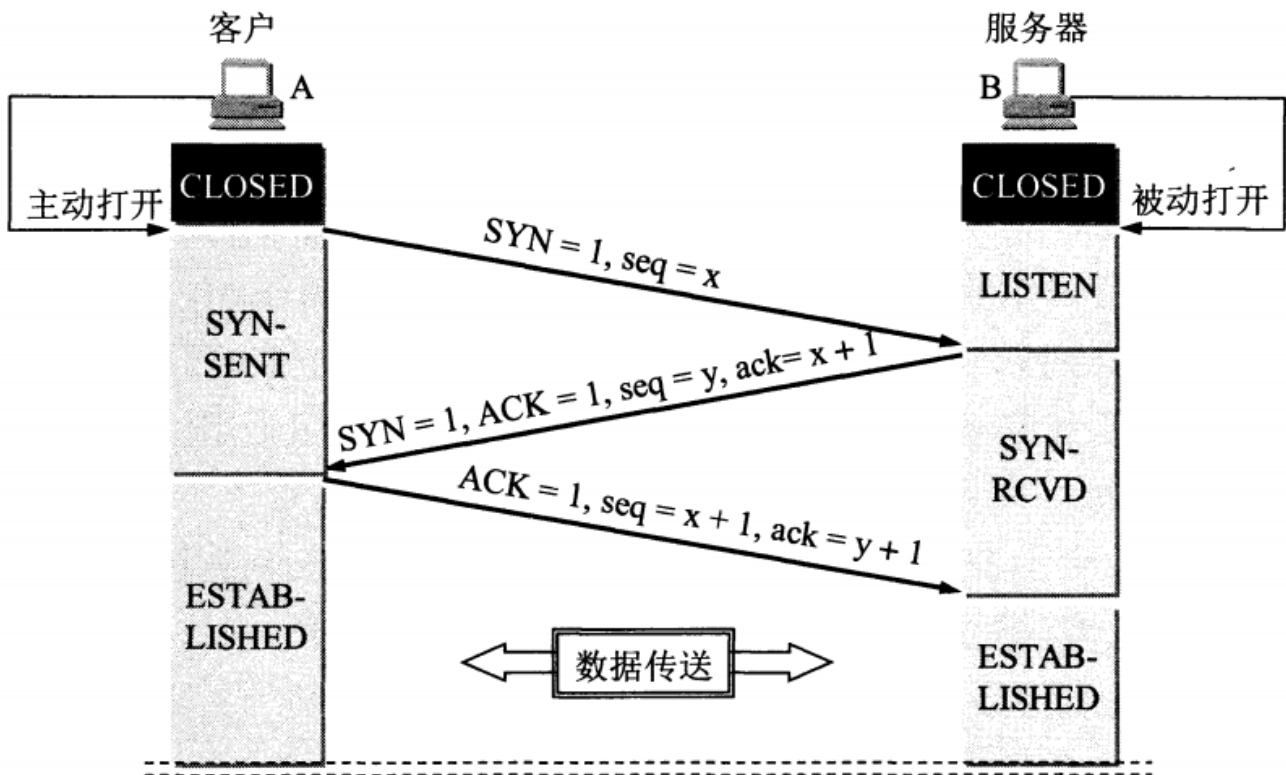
客户

A

服务器

B

主动打开

CLOSED

CLOSED

被动打开

$SYN = 1, seq = x$

LISTEN

SYN-SENT

$SYN = 1, ACK = 1, seq = y, ack = x + 1$

SYN-RCVD

$ACK = 1, seq = x + 1, ack = y + 1$

ESTAB-LISHED

数据传送

ESTAB-LISHED